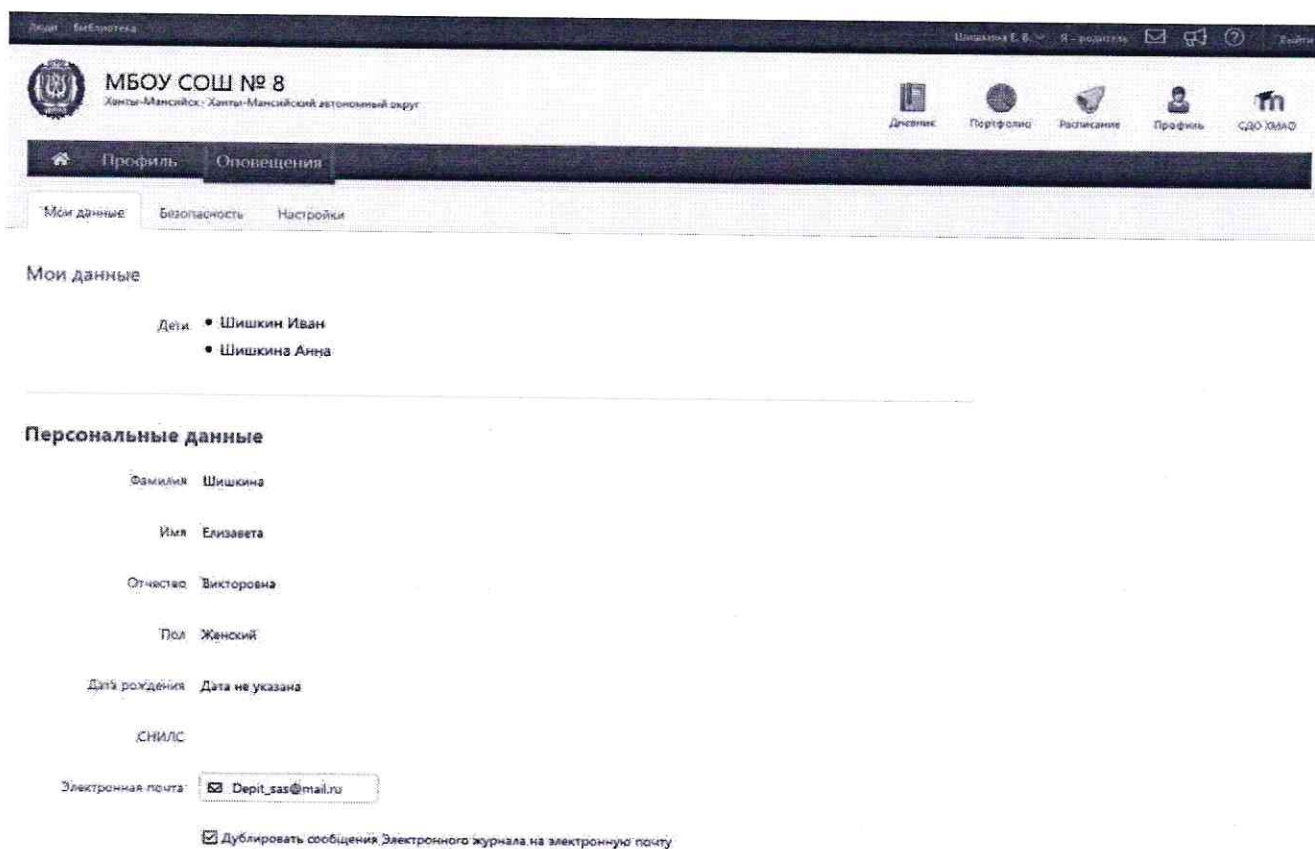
Люди Библиотека

Шишкина Е. В. Я - родитель Выйти

МБОУ СОШ № 8
Ханты-Мансийск - Ханты-Мансийский автономный округ

Дневник Портфолио Расписание Профиль СДО ХМАО

Профиль Оповещения

Мои данные Безопасность Настройки

Мои данные

Дети • Шишкин Иван
• Шишкина Анна

Персональные данные

Фамилия Шишкина

Имя Елизавета

Отчество Викторовна

Пол Женский

Дата рождения Дата не указана

СНИЛС

Электронная почта: Depit_sas@mail.ru

Дублировать сообщения Электронного журнала на электронную почту